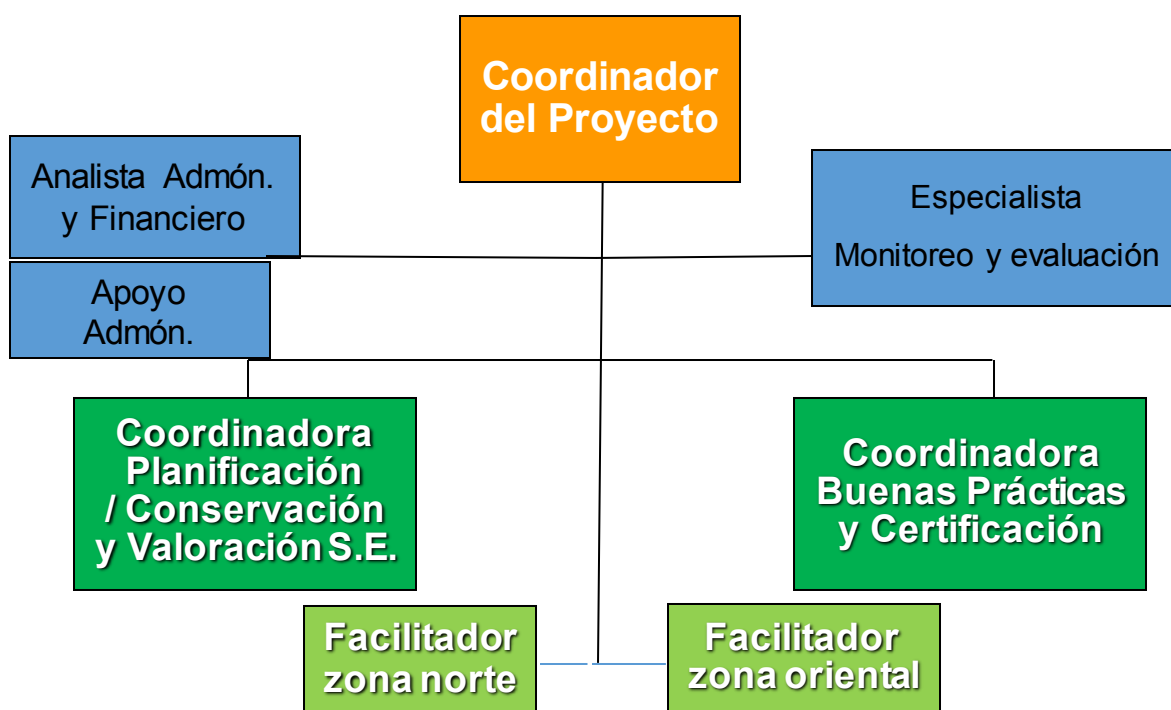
Coordinador del Proyecto

Analista Admón. y Financiero

Especialista

Monitoreo y evaluación

Apoyo Admón.

Coordinadora Planificación / Conservación y Valoración S.E.

Coordinadora Buenas Prácticas y Certificación

Facilitador zona norte

Facilitador zona oriental